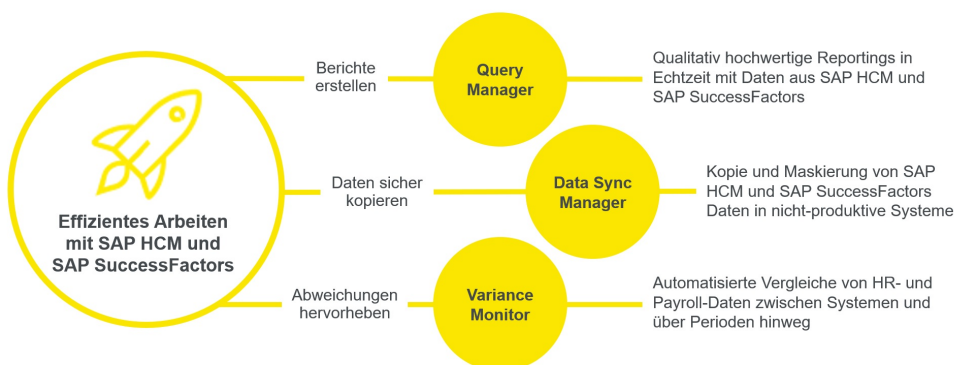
Effizientes Arbeiten mit SAP HCM und SAP SuccessFactors

Berichte erstellen

Query Manager

Qualitativ hochwertige Reportings in Echtzeit mit Daten aus SAP HCM und SAP SuccessFactors

Daten sicher kopieren

Data Sync Manager

Kopie und Maskierung von SAP HCM und SAP SuccessFactors Daten in nicht-produktive Systeme

Abweichungen hervorheben

Variance Monitor

Automatisierte Vergleiche von HR- und Payroll-Daten zwischen Systemen und über Perioden hinweg